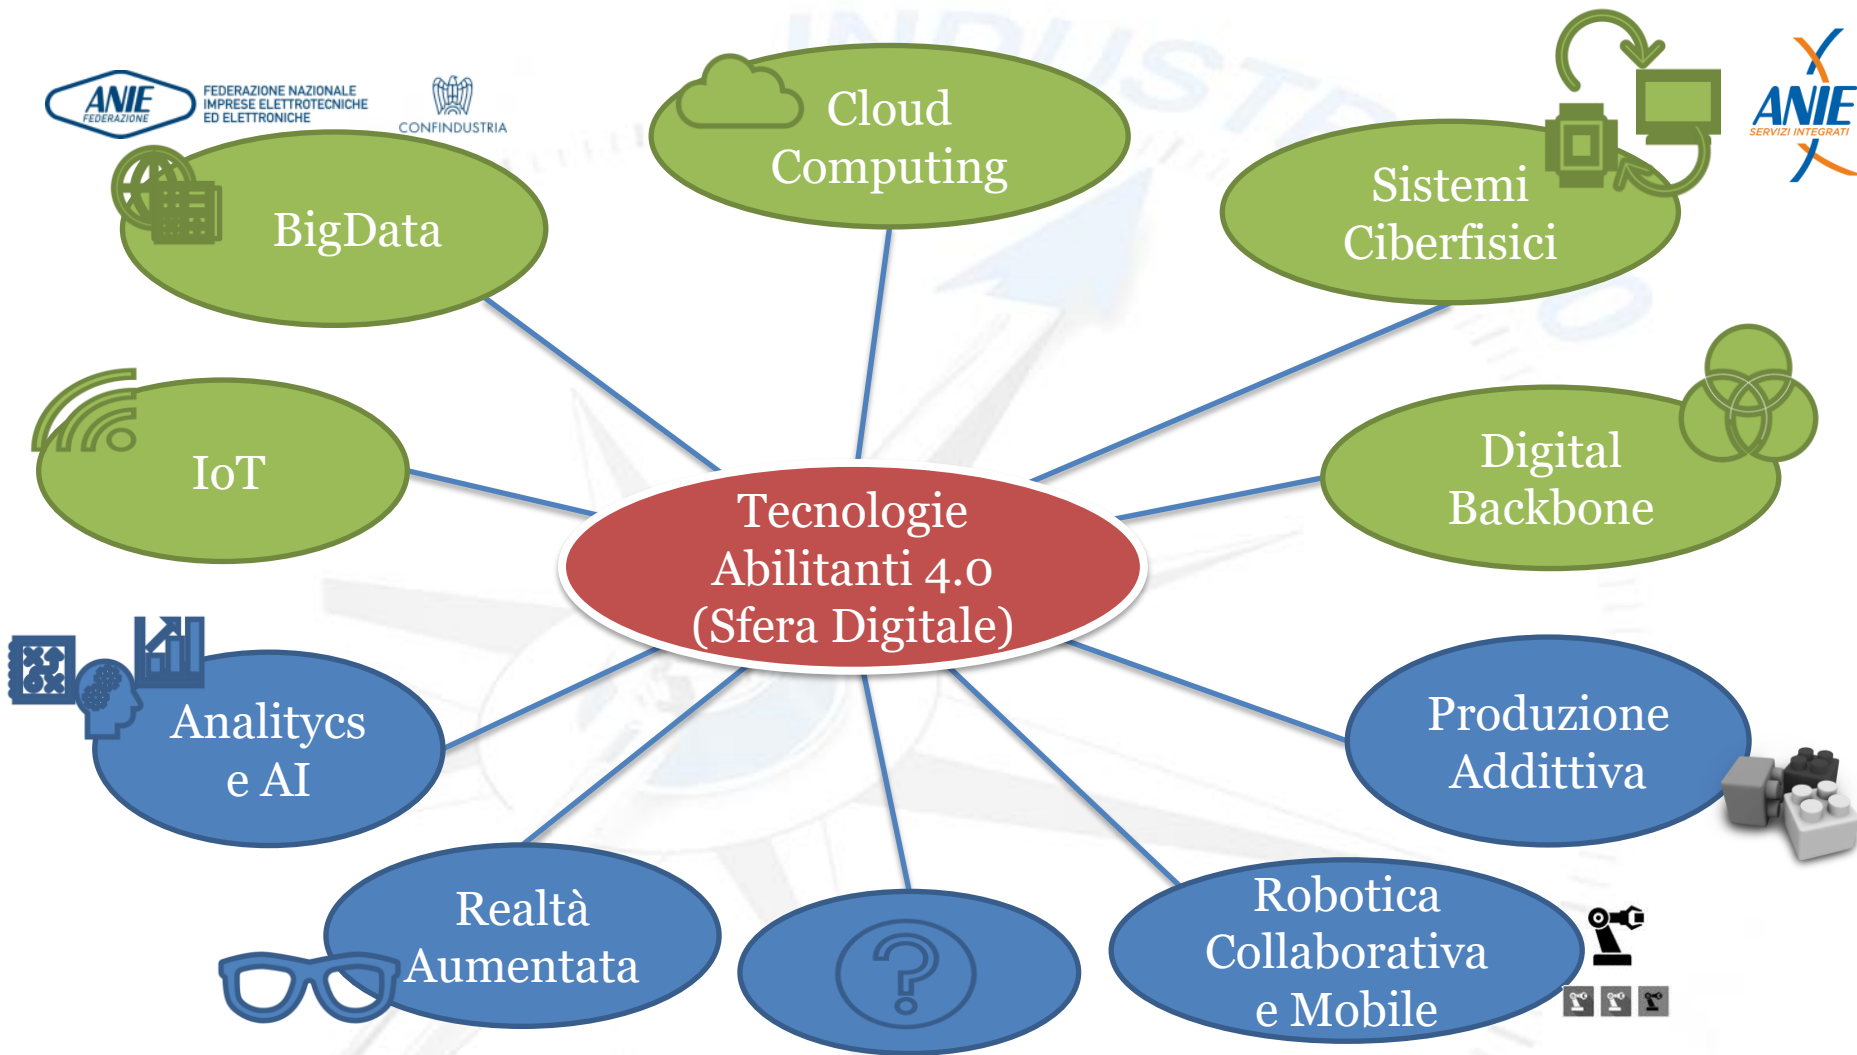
ANIE FEDERAZIONE

FEDERAZIONE NAZIONALE IMPRESE ELETTROTECNICHE ED ELETTRONICHE

CONFINDUSTRIA

Cloud Computing

ANIE SERVIZI INTEGRATI

BigData

Sistemi Ciberfisici

IoT

Digital Backbone

Tecnologie Abilitanti 4.0 (Sfera Digitale)

Analitycs e AI

Produzione Addittiva

Realtà Aumentata

?

Robotica Collaborativa e Mobile